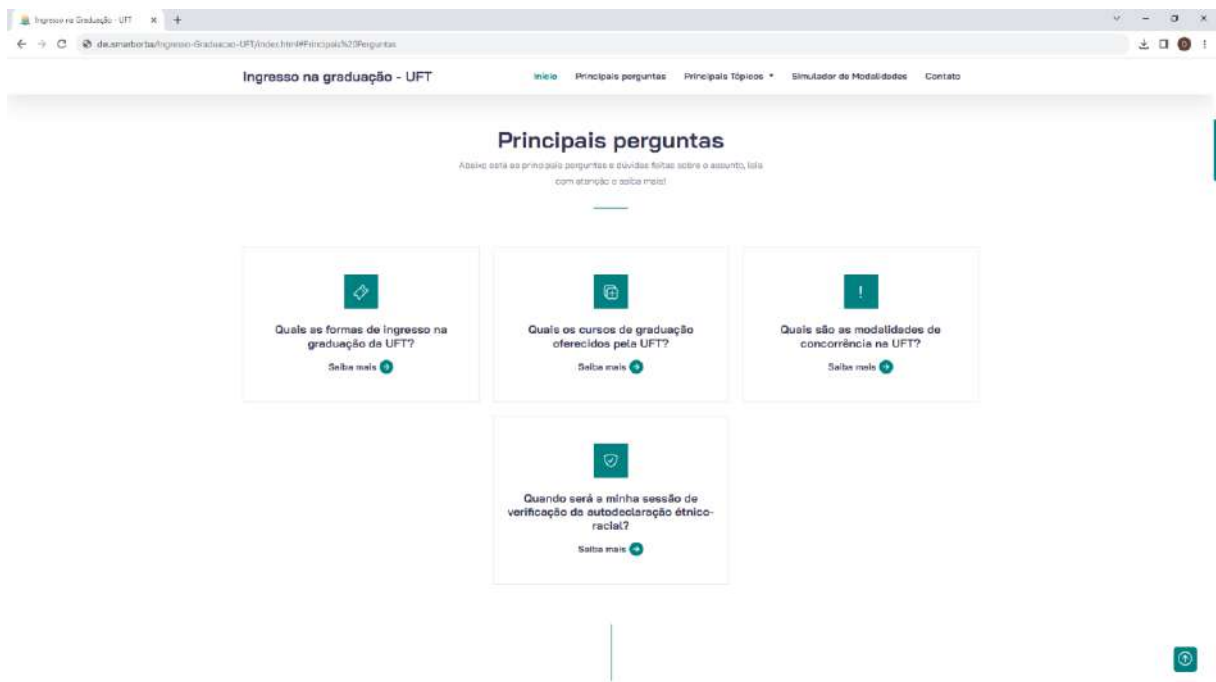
Ingresso na Graduação - UFT

de.smarberba/Ingresso-Graduacao-UFT/index.html#Principais%20Perguntas

Ingresso na graduação - UFT

Início Principais perguntas Principais Tópicos Simulador de Modalidades Contato

Principais perguntas

Abaixo estão as principais perguntas e dúvidas feitas sobre o assunto, leia com atenção e saiba mais!

Quais as formas de ingresso na graduação da UFT?

Saiba mais

Quais os cursos de graduação oferecidos pela UFT?

Saiba mais

Quais são as modalidades de concorrência na UFT?

Saiba mais

Quando será a minha sessão de verificação de autodeclaração étnico-racial?

Saiba mais